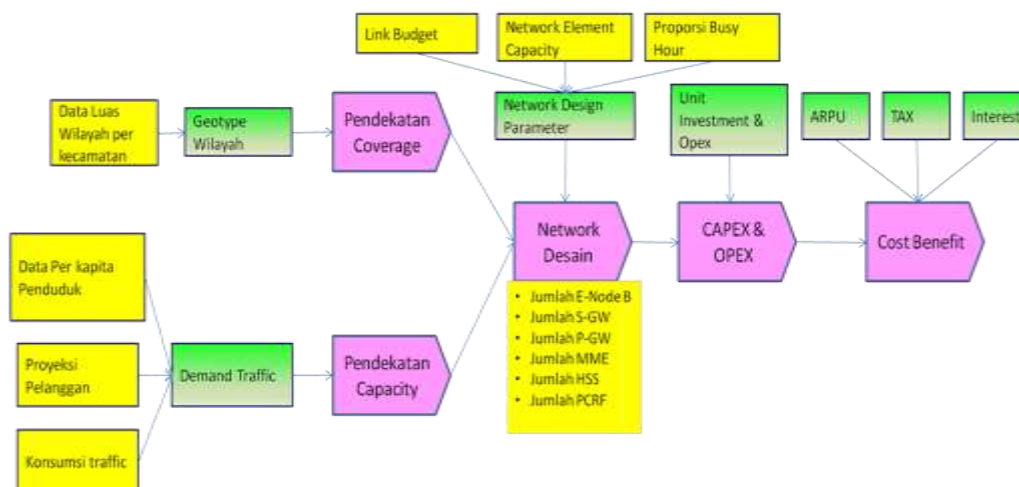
Link Budget

Network Element Capacity

Proporsi Busy Hour

Data Luas Wilayah per kecamatan

Geotype Wilayah

Pendekatan Coverage

Network Design Parameter

Unit Investment & Opex

ARPU

TAX

Interest

Network Desain

CAPEX & OPEX

Cost Benefit

- Jumlah E-Node B
- Jumlah S-GW
- Jumlah P-GW
- Jumlah MME
- Jumlah HSS
- Jumlah PCRF

Data Per kapita Penduduk

Proyeksi Pelanggan

Demand Traffic

Pendekatan Capacity

Konsumsi traffic